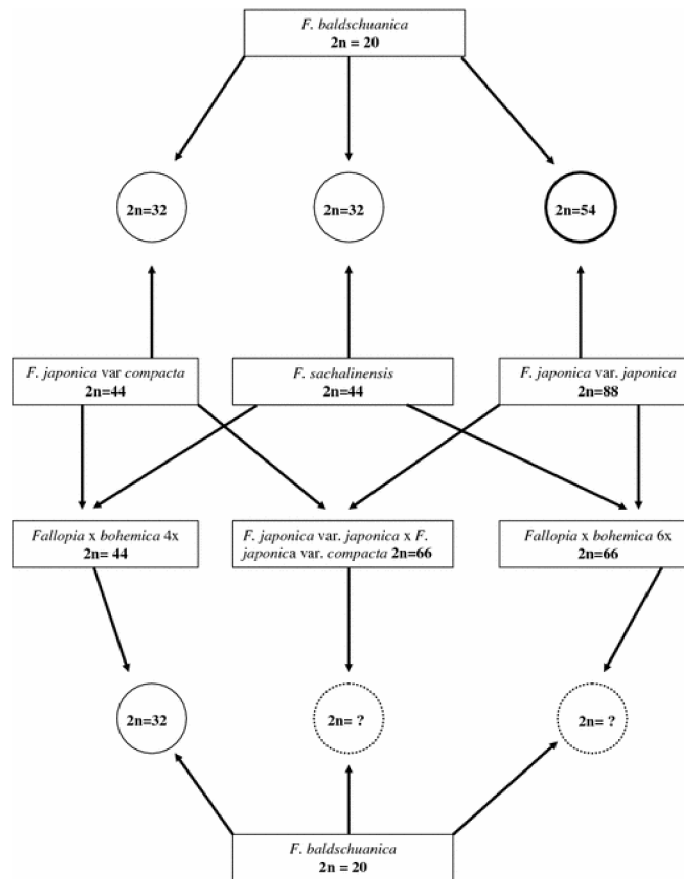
F. baldschuanica
2n = 20

2n=32

2n=32

2n=54

F. japonica var compacta
2n=44

F. sachalinensis
2n=44

F. japonica var. japonica
2n=88

Fallopia x bohemica 4x
2n= 44

F. japonica var. japonica x F. japonica var. compacta 2n=66

Fallopia x bohemica 6x
2n=66

2n=32

2n= ?

2n= ?

F. baldschuanica
2n = 20